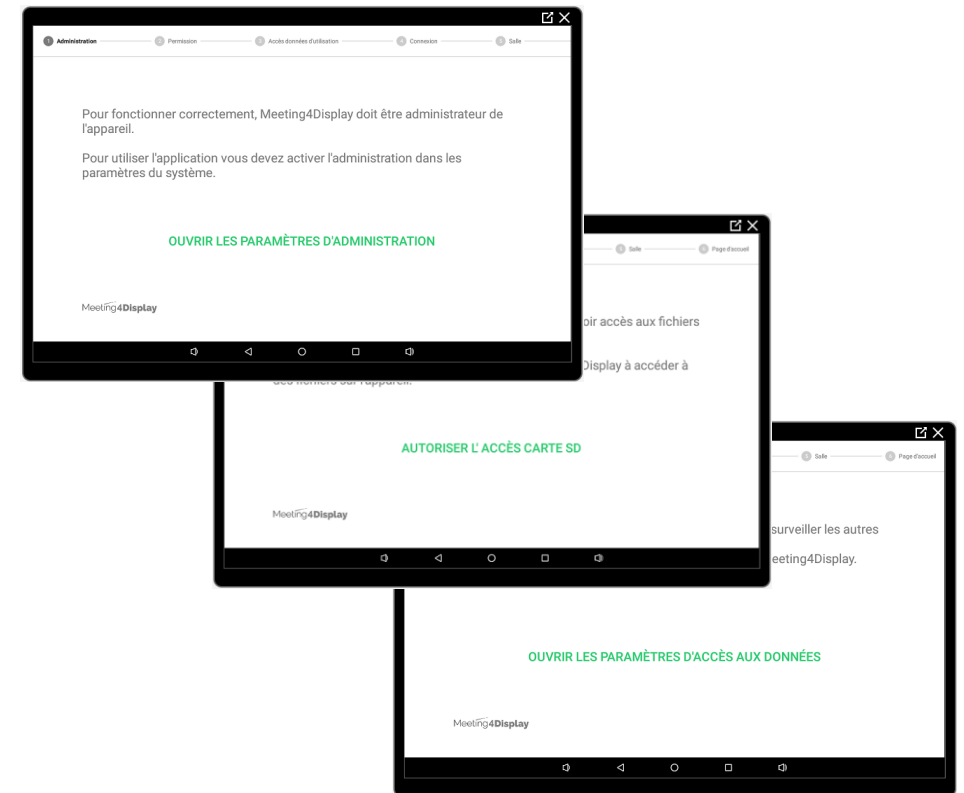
1 Administration 2 Permission 3 Accès données d'utilisation 4 Connexion 5 Salle

Pour fonctionner correctement, Meeting4Display doit être administrateur de l'appareil.

Pour utiliser l'application vous devez activer l'administration dans les paramètres du système.

OUVRIR LES PARAMÈTRES D'ADMINISTRATION

Meeting4Display

5 Salle 6 Page d'accueil

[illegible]oir accès aux fichiers

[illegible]Display à accéder à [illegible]

AUTORISER L' ACCÈS CARTE SD

Meeting4Display

5 Salle 6 Page d'accueil

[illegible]surveiller les autres

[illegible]eeting4Display.

OUVRIR LES PARAMÈTRES D'ACCÈS AUX DONNÉES

Meeting4Display